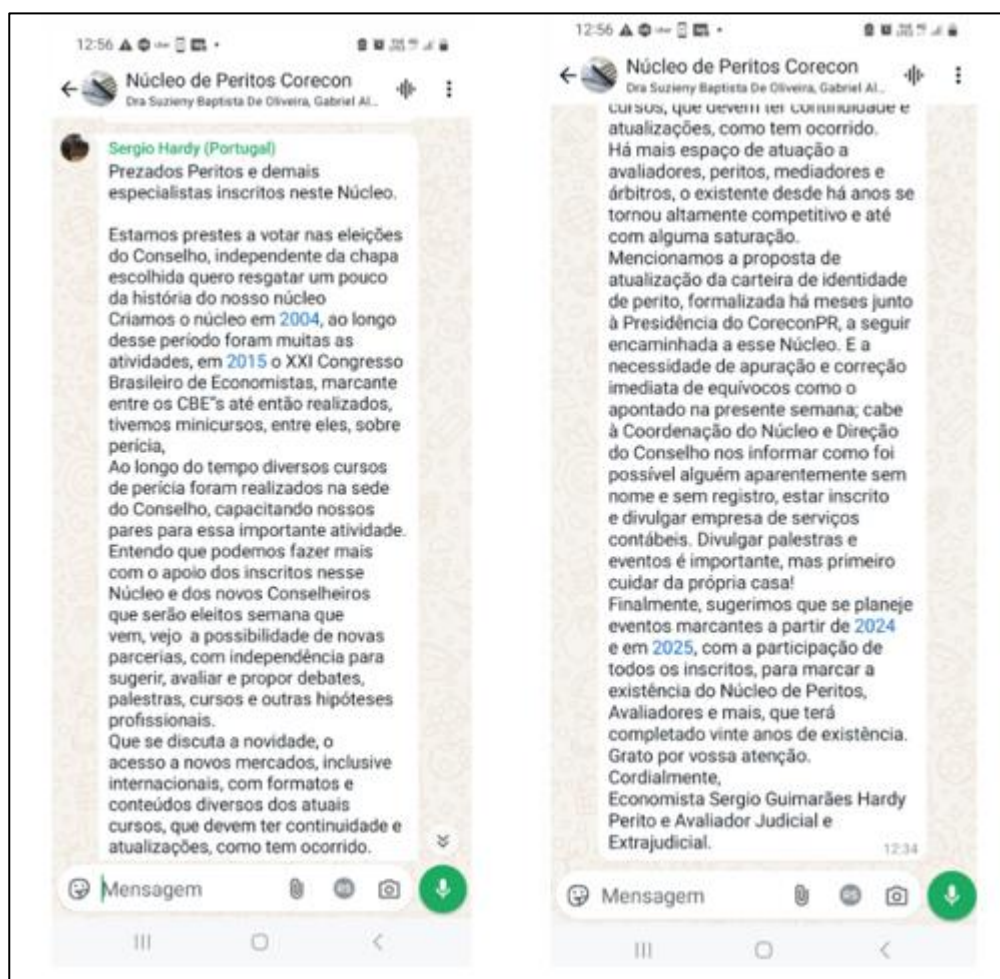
12:56

Núcleo de Peritos Corecon
Dra Suzieny Baptista De Oliveira, Gabriel Al...

Sergio Hardy (Portugal)
Prezados Peritos e demais especialistas inscritos neste Núcleo.

Estamos prestes a votar nas eleições do Conselho, independente da chapa escolhida quero resgatar um pouco da história do nosso núcleo
Criamos o núcleo em 2004, ao longo desse período foram muitas as atividades, em 2015 o XXI Congresso Brasileiro de Economistas, marcante entre os CBE"s até então realizados, tivemos minicursos, entre eles, sobre perícia,
Ao longo do tempo diversos cursos de perícia foram realizados na sede do Conselho, capacitando nossos pares para essa importante atividade.
Entendo que podemos fazer mais com o apoio dos inscritos nesse Núcleo e dos novos Conselheiros que serão eleitos semana que vem, vejo a possibilidade de novas parcerias, com independência para sugerir, avaliar e propor debates, palestras, cursos e outras hipóteses profissionais.
Que se discuta a novidade, o acesso a novos mercados, inclusive internacionais, com formatos e conteúdos diversos dos atuais cursos, que devem ter continuidade e atualizações, como tem ocorrido.

Mensagem

12:56

Núcleo de Peritos Corecon
Dra Suzieny Baptista De Oliveira, Gabriel Al...

cursos, que devem ter continuidade e atualizações, como tem ocorrido.
Há mais espaço de atuação a avaliadores, peritos, mediadores e árbitros, o existente desde há anos se tornou altamente competitivo e até com alguma saturação.
Mencionamos a proposta de atualização da carteira de identidade de perito, formalizada há meses junto à Presidência do CoreconPR, a seguir encaminhada a esse Núcleo. E a necessidade de apuração e correção imediata de equívocos como o apontado na presente semana; cabe à Coordenação do Núcleo e Direção do Conselho nos informar como foi possível alguém aparentemente sem nome e sem registro, estar inscrito e divulgar empresa de serviços contábeis. Divulgar palestras e eventos é importante, mas primeiro cuidar da própria casa!
Finalmente, sugerimos que se planeje eventos marcantes a partir de 2024 e em 2025, com a participação de todos os inscritos, para marcar a existência do Núcleo de Peritos, Avaliadores e mais, que terá completado vinte anos de existência.
Grato por vossa atenção.
Cordialmente,
Economista Sergio Guimarães Hardy
Perito e Avaliador Judicial e Extrajudicial.
12:34

Mensagem